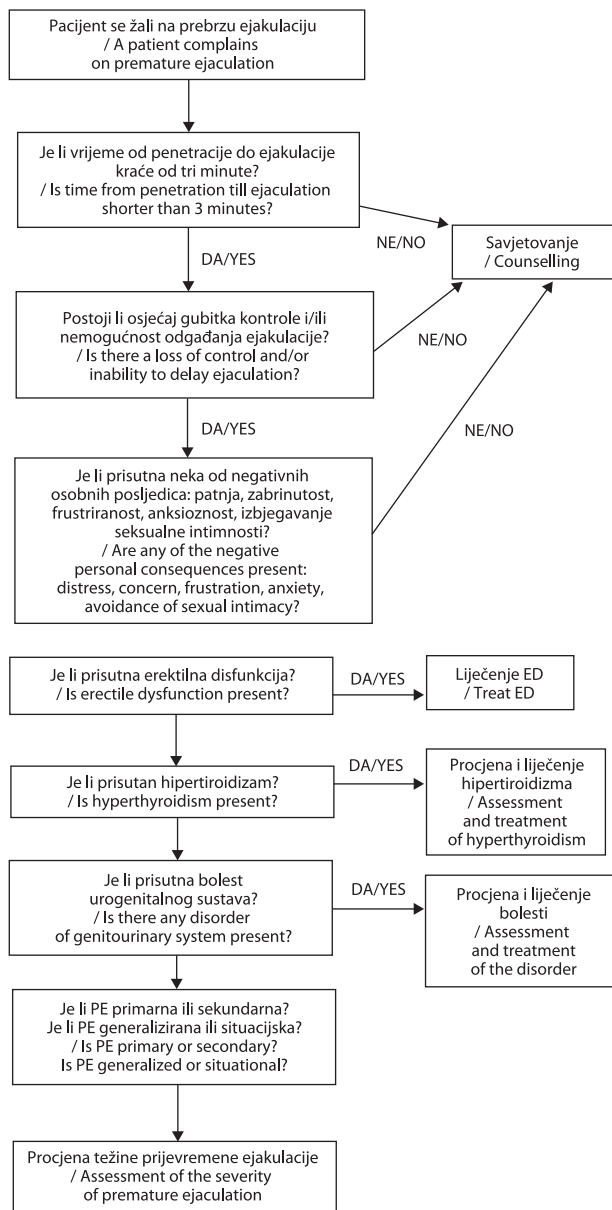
Pacijent se žali na prebrzu ejakulaciju / A patient complains on premature ejaculation

Je li vrijeme od penetracije do ejakulacije kraće od tri minute? / Is time from penetration till ejaculation shorter than 3 minutes?

NE/NO

Savjetovanje / Counselling

DA/YES

Postoji li osjećaj gubitka kontrole i/ili nemogućnost odgađanja ejakulacije? / Is there a loss of control and/or inability to delay ejaculation?

NE/NO

DA/YES

NE/NO

Je li prisutna neka od negativnih osobnih posljedica: patnja, zabrinutost, frustriranost, anksioznost, izbjegavanje seksualne intimnosti? / Are any of the negative personal consequences present: distress, concern, frustration, anxiety, avoidance of sexual intimacy?

Je li prisutna erektilna disfunkcija? / Is erectile dysfunction present?

DA/YES

Liječenje ED / Treat ED

Je li prisutan hipertiroidizam? / Is hyperthyroidism present?

DA/YES

Procjena i liječenje hipertiroidizma / Assessment and treatment of hyperthyroidism

Je li prisutna bolest urogenitalnog sustava? / Is there any disorder of genitourinary system present?

DA/YES

Procjena i liječenje bolesti / Assessment and treatment of the disorder

Je li PE primarna ili sekundarna? Je li PE generalizirana ili situacijska? / Is PE primary or secondary? Is PE generalized or situational?

Procjena težine prijevremene ejakulacije / Assessment of the severity of premature ejaculation